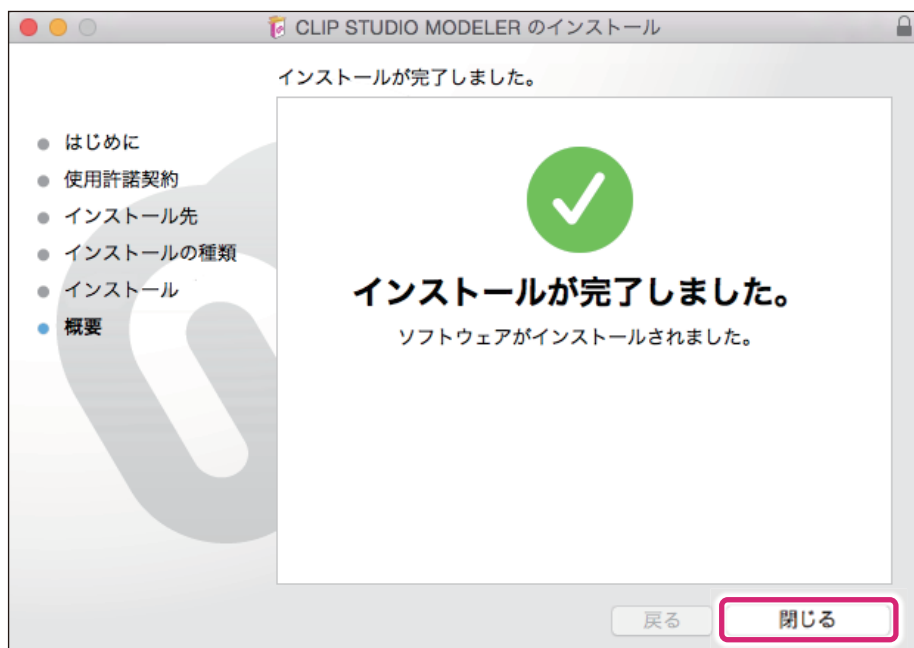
CLIP STUDIO MODELER のインストール

インストールが完了しました。

はじめに
使用許諾契約
インストール先
インストールの種類
インストール
概要

インストールが完了しました。
ソフトウェアがインストールされました。

戻る
閉じる